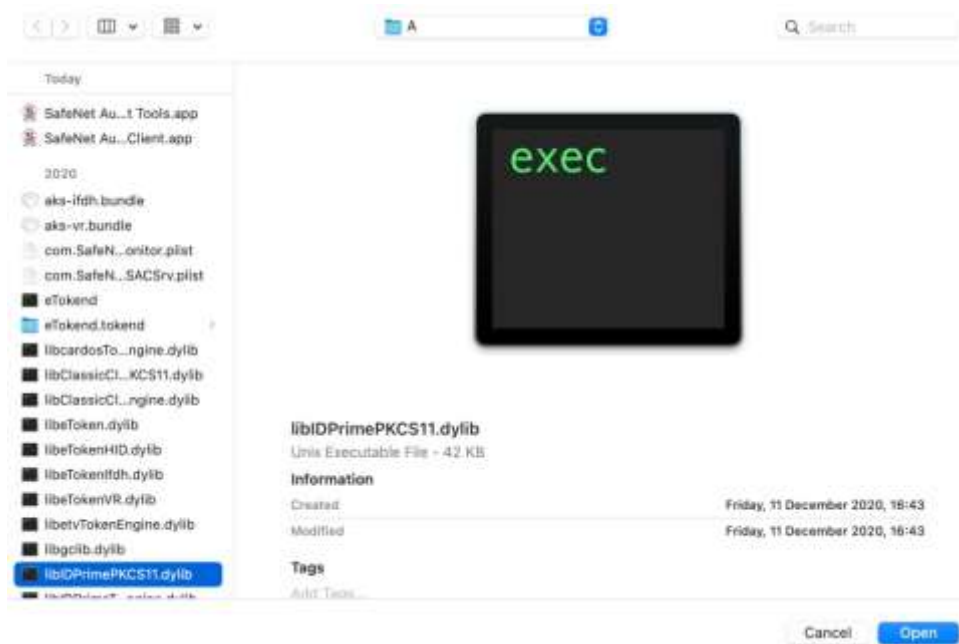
A

Search

Today

SafeNet Au...t Tools.app

SafeNet Au...Client.app

2020

aks-ifdh.bundle

aks-vr.bundle

com.SafeN...onitor.plist

com.SafeN...SACSrv.plist

eTokend

eTokend.tokend

libcardosTo...ngine.dylib

libClassicCl...KCS11.dylib

libClassicCl...ngine.dylib

libeToken.dylib

libeTokenHID.dylib

libeTokenIfdh.dylib

libeTokenVR.dylib

libetvTokenEngine.dylib

libgclib.dylib

libIDPrimePKCS11.dylib

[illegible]

exec

libIDPrimePKCS11.dylib

Unix Executable File - 42 KB

Information

| | |
|---|---|
| Created | Friday, 11 December 2020, 16:43 |
| Modified | Friday, 11 December 2020, 16:43 |

Tags

Add Tags...

Cancel

Open